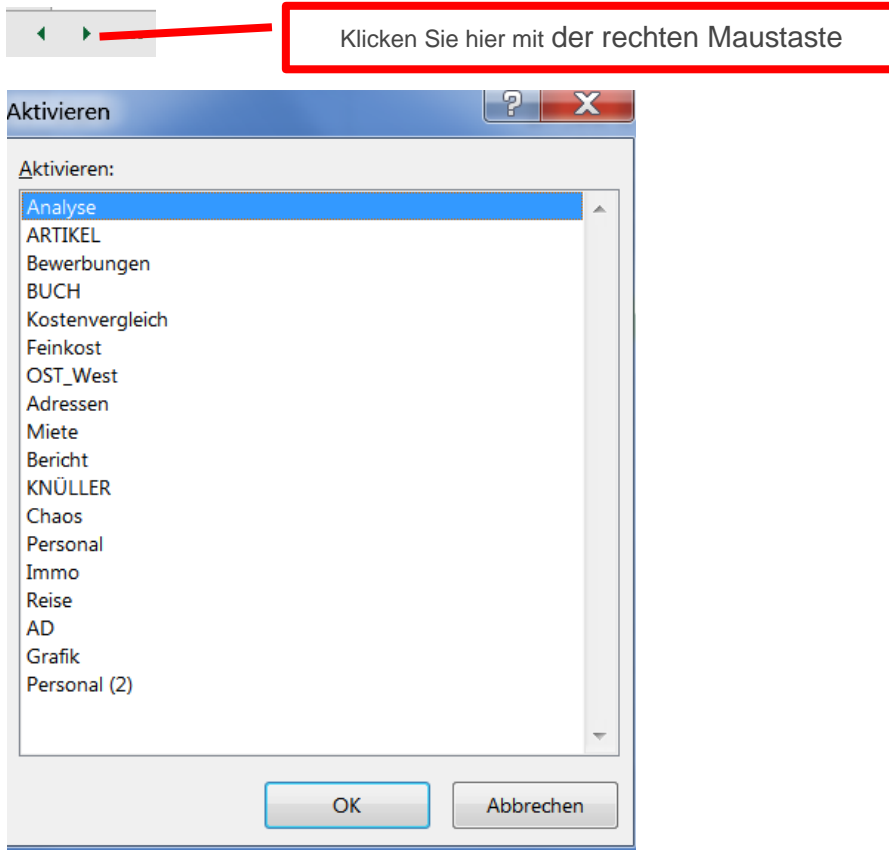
Klicken Sie hier mit der rechten Maustaste

Aktivieren

?

X

Aktivieren:

Analyse
ARTIKEL
Bewerbungen
BUCH
Kostenvergleich
Feinkost
OST_West
Adressen
Miete
Bericht
KNÜLLER
Chaos
Personal
Immo
Reise
AD
Grafik
Personal (2)

OK

Abbrechen